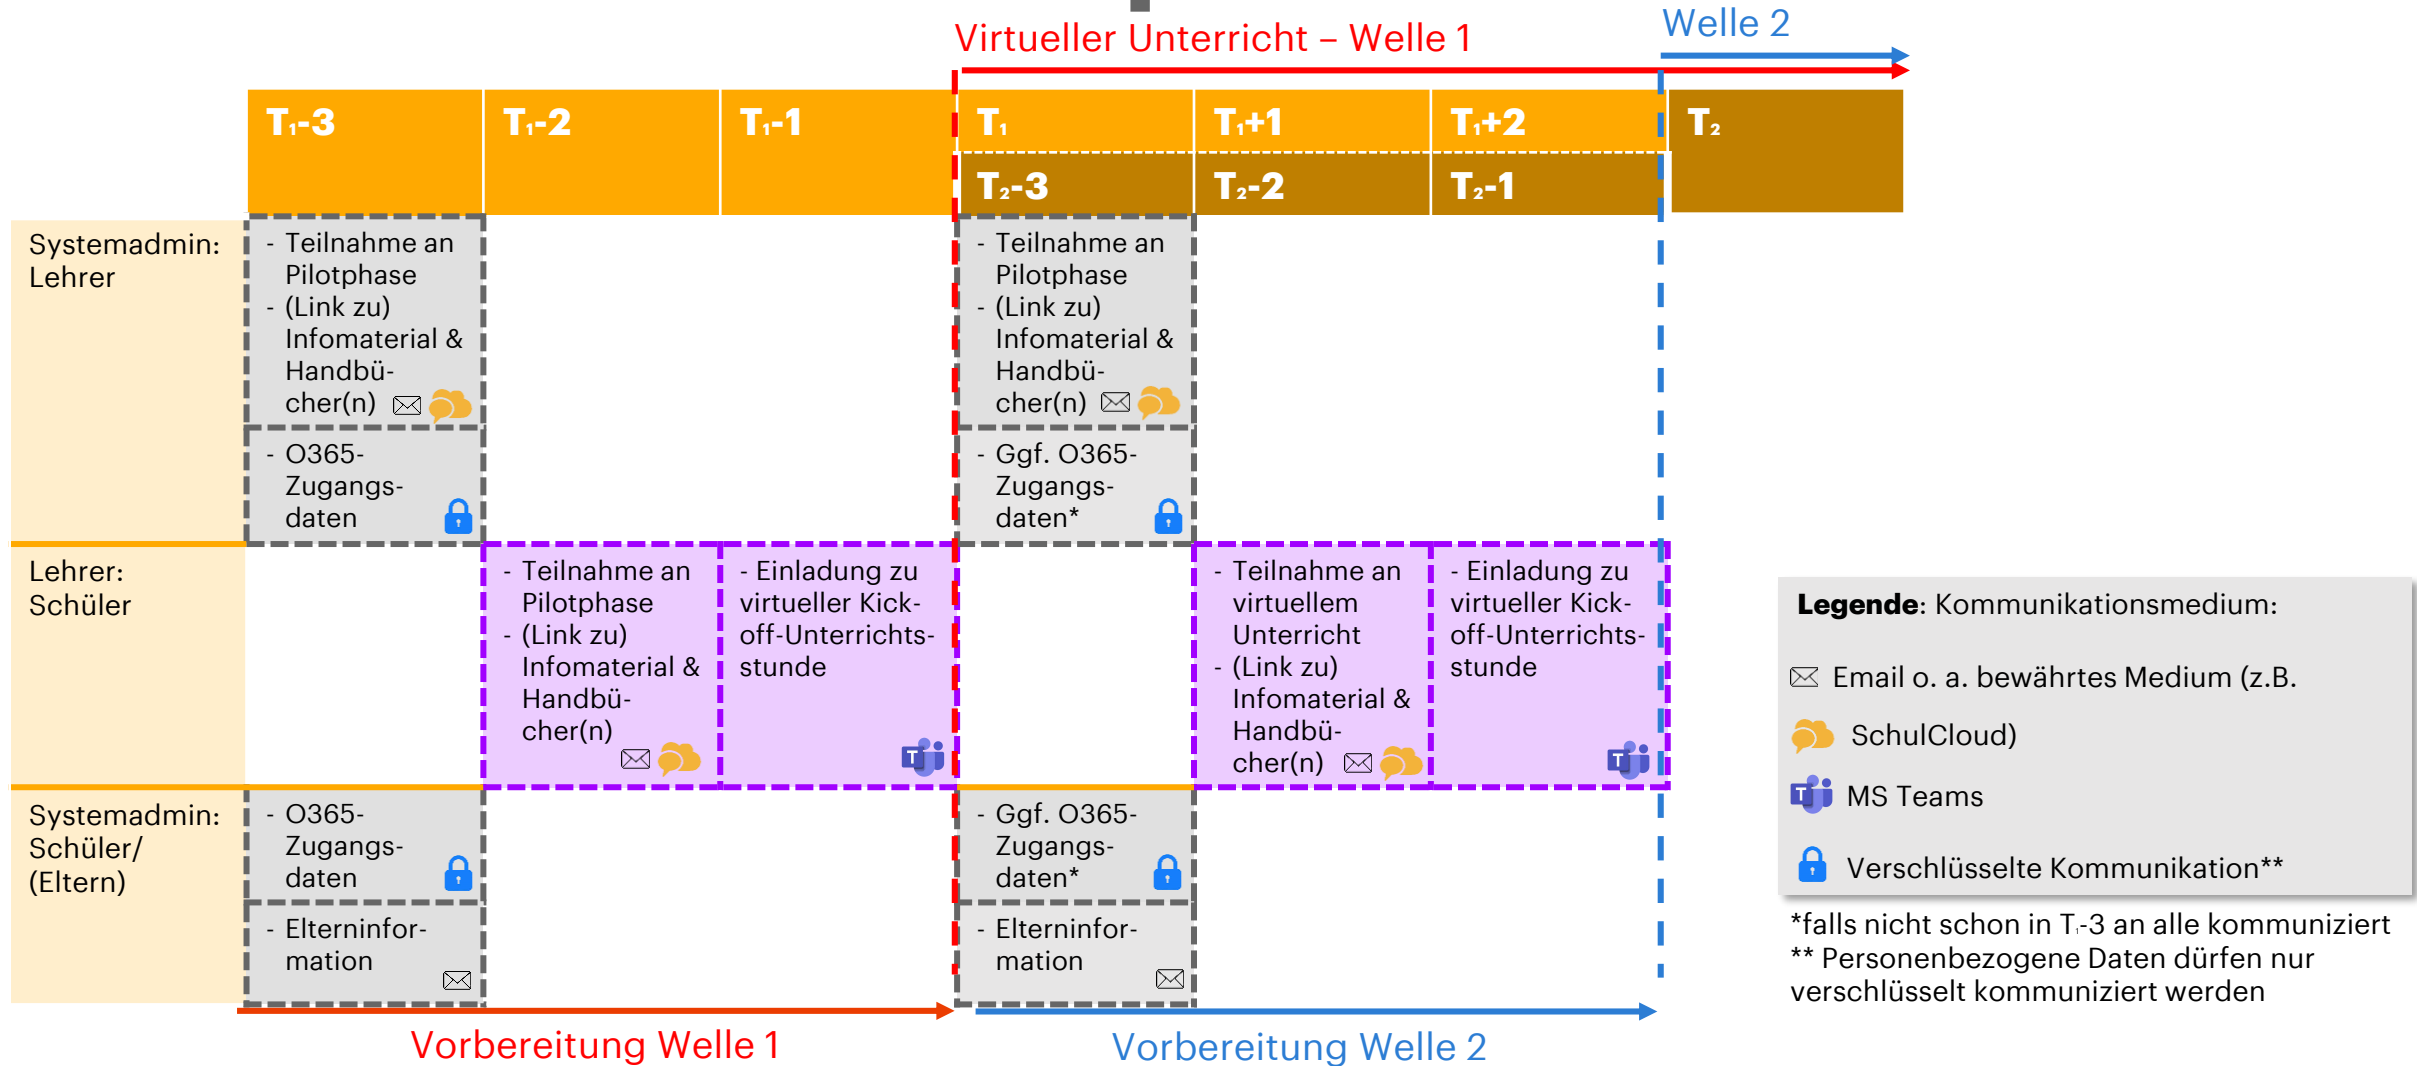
Virtueller Unterricht – Welle 1

Welle 2

| | $T_1$-3 | $T_1$-2 | $T_1$-1 | $T_1$ / $T_2$-3 | $T_1$+1 / $T_2$-2 | $T_1$+2 / $T_2$-1 | $T_2$ |
|---|---|---|---|---|---|---|---|
| Systemadmin: Lehrer | - Teilnahme an Pilotphase - (Link zu) Infomaterial & Handbücher(n) | | | - Teilnahme an Pilotphase - (Link zu) Infomaterial & Handbücher(n) | | | |
| | - O365-Zugangsdaten | | | - Ggf. O365-Zugangsdaten* | | | |
| Lehrer: Schüler | | - Teilnahme an Pilotphase - (Link zu) Infomaterial & Handbücher(n) | - Einladung zu virtueller Kick-off-Unterrichtsstunde | | - Teilnahme an virtuellem Unterricht - (Link zu) Infomaterial & Handbücher(n) | - Einladung zu virtueller Kick-off-Unterrichtsstunde | |
| Systemadmin: Schüler/ (Eltern) | - O365-Zugangsdaten | | | - Ggf. O365-Zugangsdaten* | | | |
| | - Elterninformation | | | - Elterninformation | | | |

Vorbereitung Welle 1

Vorbereitung Welle 2

**Legende**: Kommunikationsmedium:

Email o. a. bewährtes Medium (z.B.

SchulCloud)

MS Teams

Verschlüsselte Kommunikation**

*falls nicht schon in $T_1$-3 an alle kommuniziert
** Personenbezogene Daten dürfen nur verschlüsselt kommuniziert werden